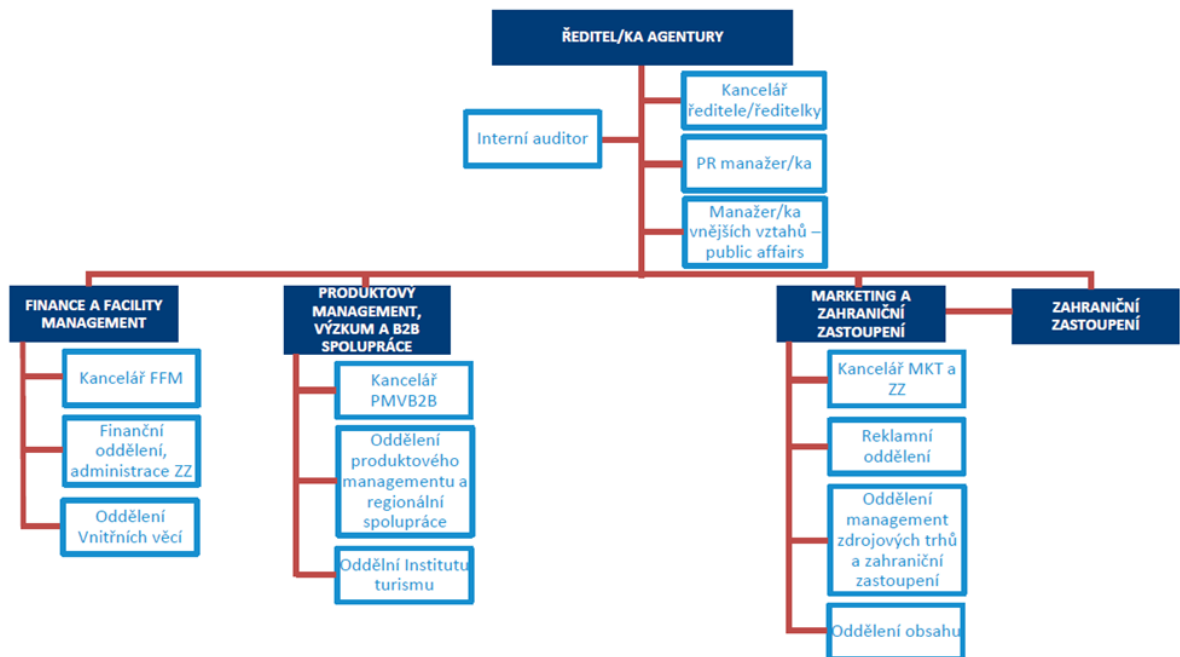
ŘEDITEL/KA AGENTURY

Interní auditor

Kancelář ředitele/ředitelky

PR manažer/ka

Manažer/ka vnějších vztahů – public affairs

FINANCE A FACILITY MANAGEMENT

Kancelář FFM

Finanční oddělení, administrace ZZ

Oddělení Vnitřních věcí

PRODUKTOVÝ MANAGEMENT, VÝZKUM A B2B SPOLUPRÁCE

Kancelář PMVB2B

Oddělení produktového managementu a regionální spolupráce

Oddělní Institutu turismu

MARKETING A ZAHRANIČNÍ ZASTOUPENÍ

ZAHRANIČNÍ ZASTOUPENÍ

Kancelář MKT a ZZ

Reklamní oddělení

Oddělení management zdrojových trhů a zahraniční zastoupení

Oddělení obsahu